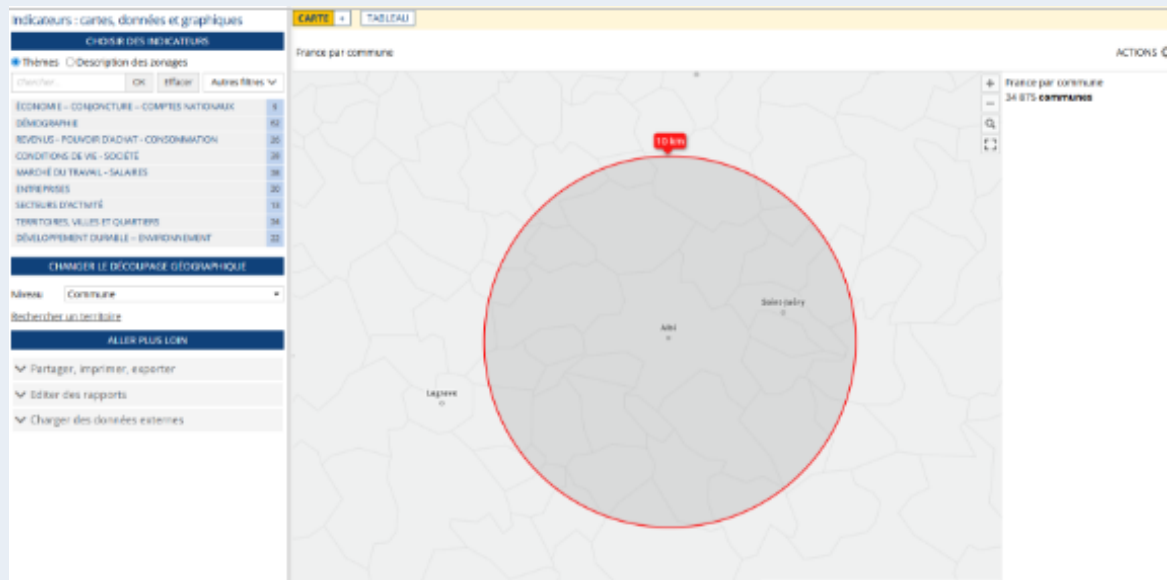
Indicateurs : cartes, données et graphiques

CHOISIR DES INDICATEURS

Thèmes Description des zonages

Chercher... OK Effacer Autres filtres

| | |
|---|---|
| ÉCONOMIE – CONJONCTURE – COMPTES NATIONAUX | 6 |
| DÉMOGRAPHIE | 62 |
| REVENUS – POUVOIR D'ACHAT – CONSOMMATION | 26 |
| CONDITIONS DE VIE – SOCIÉTÉ | 28 |
| MARCHÉ DU TRAVAIL – SALAIRES | 38 |
| ENTREPRISES | 20 |
| SECTEURS D'ACTIVITÉ | 13 |
| TERRITOIRES, VILLES ET QUARTIERS | 34 |
| DÉVELOPPEMENT DURABLE – ENVIRONNEMENT | 22 |

CHANGER LE DÉCOUPAGE GÉOGRAPHIQUE

Niveau Commune

Rechercher un territoire

ALLER PLUS LOIN

Partager, imprimer, exporter

Editer des rapports

Charger des données externes

CARTE TABLEAU

France par commune

ACTIONS

10 km

Albi

Saint-Juéry

Lagrave

France par commune
34 875 communes